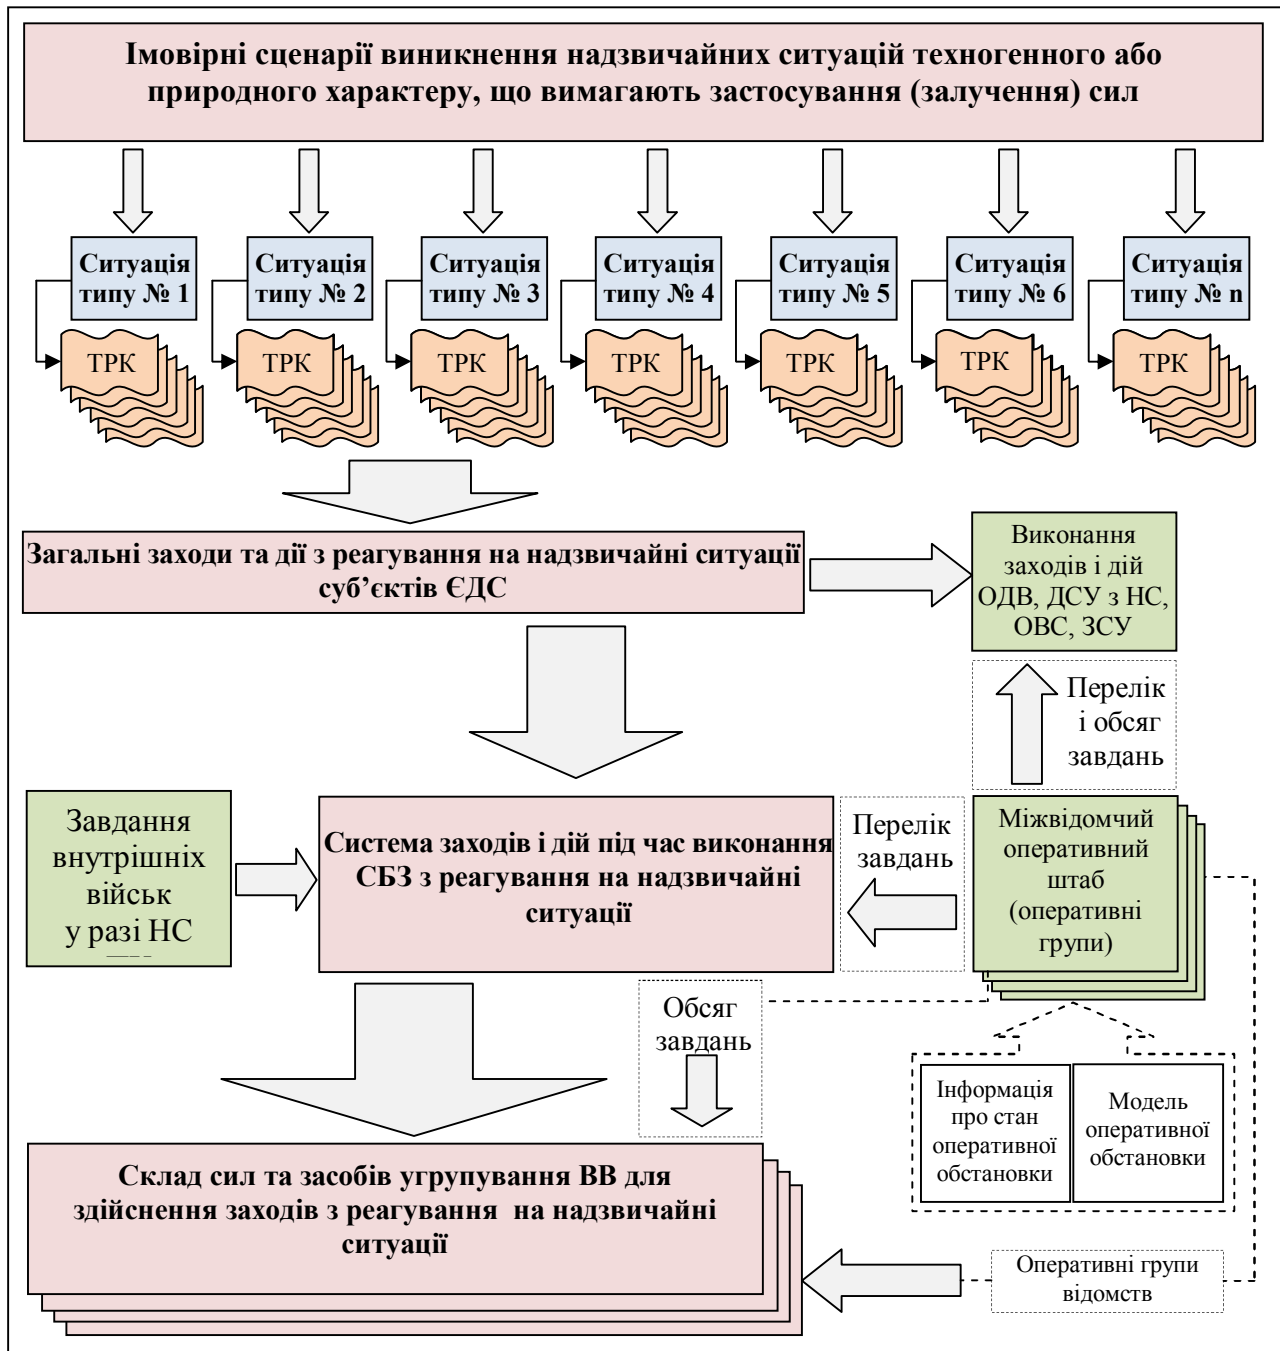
Імовірні сценарії виникнення надзвичайних ситуацій техногенного або природного характеру, що вимагають застосування (залучення) сил

Ситуація типу № 1
ТРК

Ситуація типу № 2
ТРК

Ситуація типу № 3
ТРК

Ситуація типу № 4
ТРК

Ситуація типу № 5
ТРК

Ситуація типу № 6
ТРК

Ситуація типу № n
ТРК

Загальні заходи та дії з реагування на надзвичайні ситуації суб'єктів ЄДС

Виконання заходів і дій ОДВ, ДСУ з НС, ОВС, ЗСУ

Перелік і обсяг завдань

Завдання внутрішніх військ у разі НС

Система заходів і дій під час виконання СБЗ з реагування на надзвичайні ситуації

Перелік завдань

Міжвідомчий оперативний штаб (оперативні групи)

Обсяг завдань

Інформація про стан оперативної обстановки

Модель оперативної обстановки

Склад сил та засобів угрупування ВВ для здійснення заходів з реагування на надзвичайні ситуації

Оперативні групи відомств